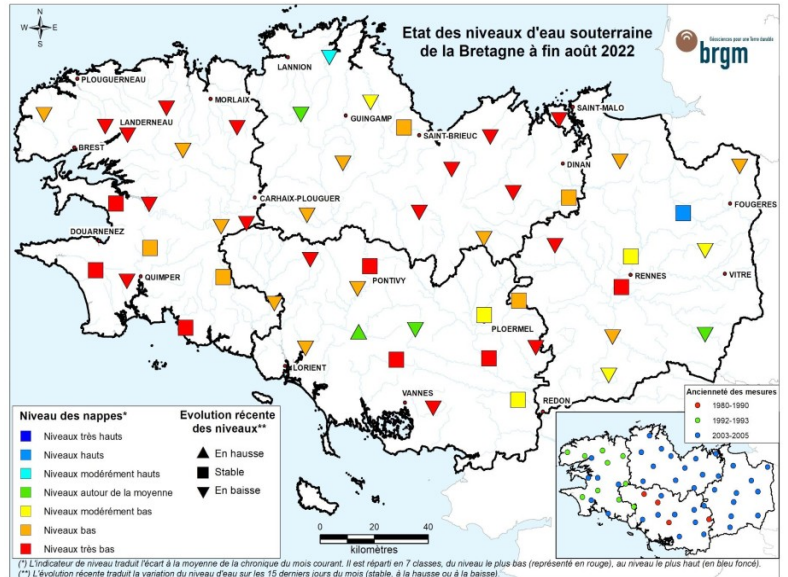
N
W E
S

Etat des niveaux d'eau souterraine
de la Bretagne à fin août 2022

Géosciences pour une Terre durable
brgm

LANNION
PLOUGUERNEAU
MORLAIX
GUINGAMP
SAINT-MALO
LANDERNEAU
BREST
SAINT-BRIEUC
DINAN
CARHAIX-PLOUGUER
FOUGERES
DOUARNENEZ
QUIMPER
RENNES
VITRE
PONTIVY
PLOERMEL
LORIENT
VANNES
REDON

Niveau des nappes*
Niveaux très hauts
Niveaux hauts
Niveaux modérément hauts
Niveaux autour de la moyenne
Niveaux modérément bas
Niveaux bas
Niveaux très bas

Evolution récente des niveaux**
En hausse
Stable
En baisse

0 20 40
kilomètres

Ancienneté des mesures
1980-1990
1992-1993
2003-2005

(*) L'indicateur de niveau traduit l'écart à la moyenne de la chronique du mois courant. Il est réparti en 7 classes, du niveau le plus bas (représenté en rouge), au niveau le plus haut (en bleu foncé).
(**) L'évolution récente traduit la variation du niveau d'eau sur les 15 derniers jours du mois (stable, à la hausse ou à la baisse).